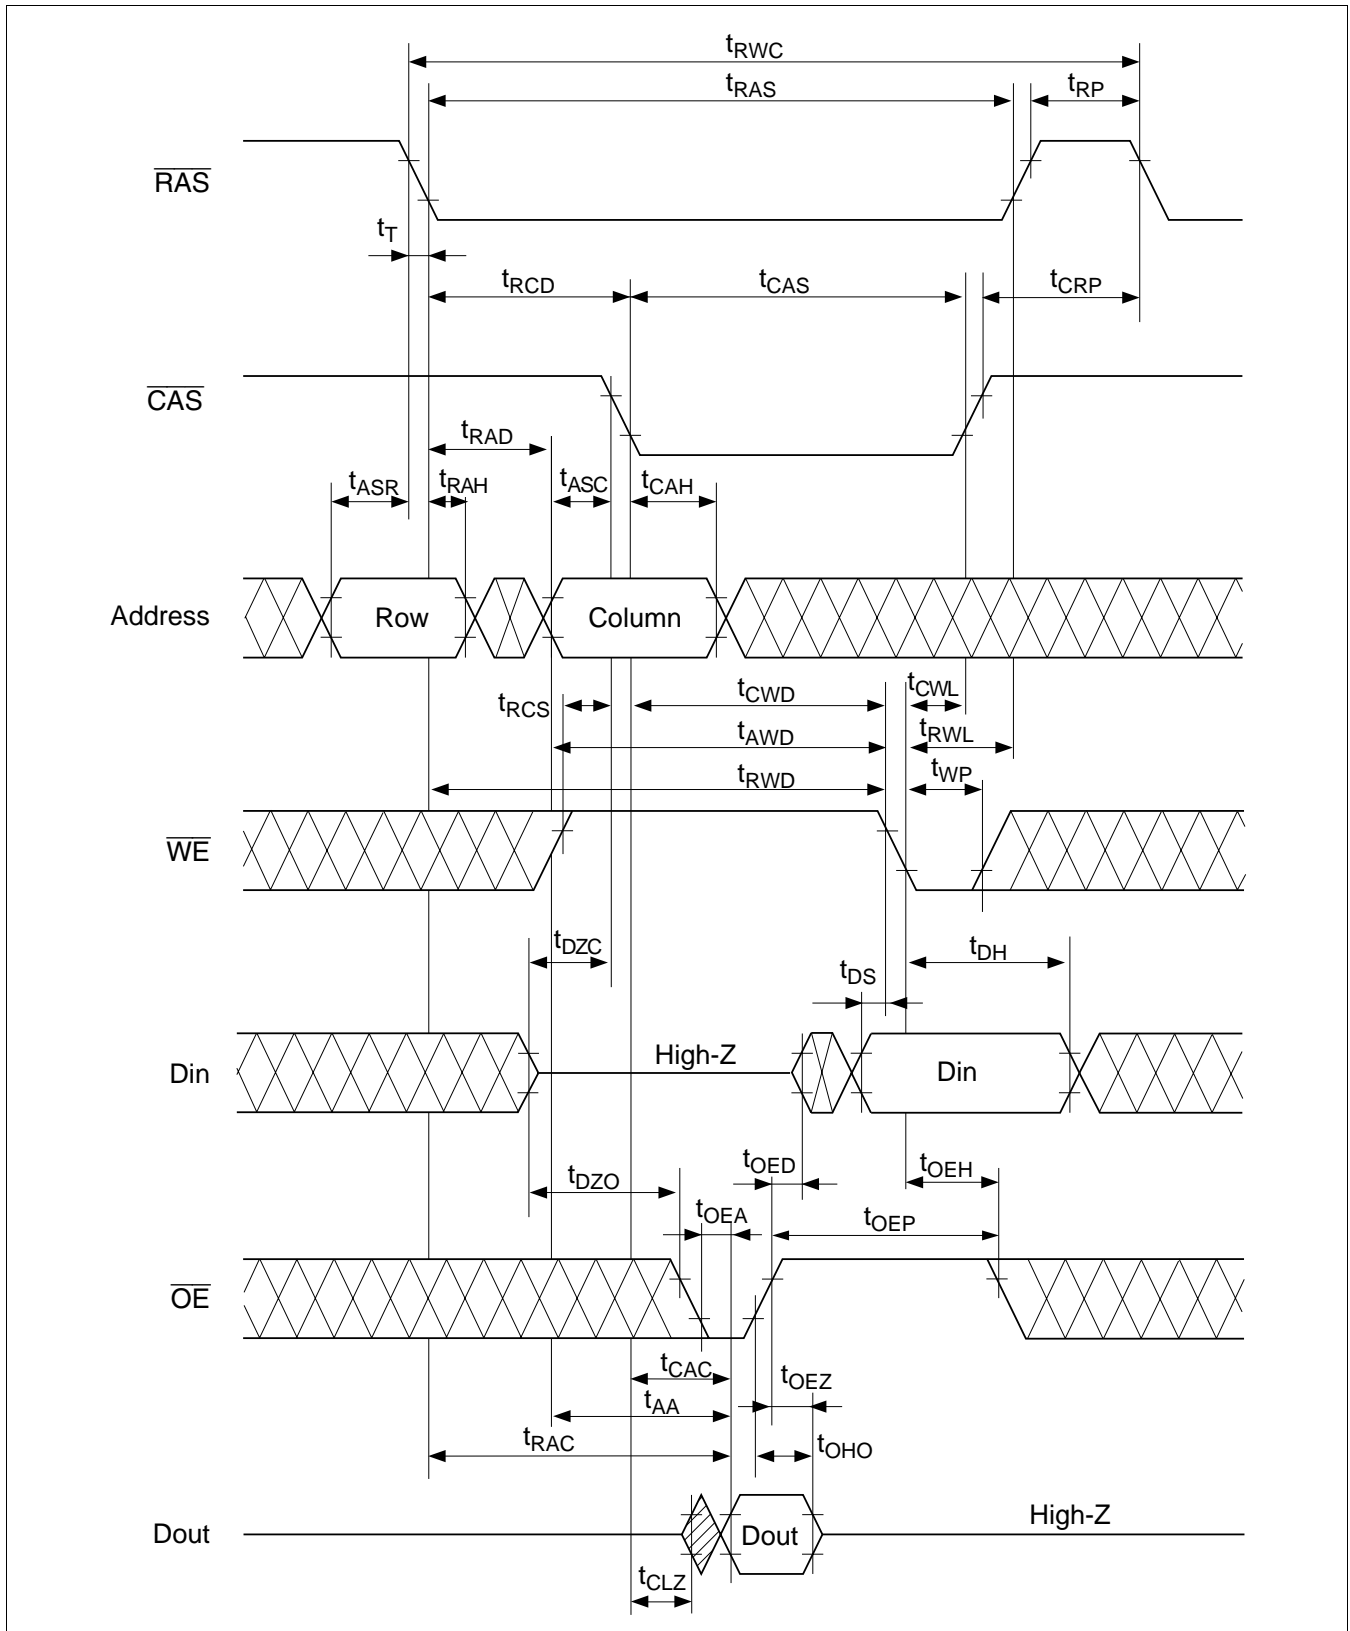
$t_{RWC}$
$t_{RAS}$
$t_{RP}$
$\overline{RAS}$
$t_T$
$t_{RCD}$
$t_{CAS}$
$t_{CRP}$
$\overline{CAS}$
$t_{RAD}$
$t_{ASR}$
$t_{RAH}$
$t_{ASC}$
$t_{CAH}$
Address
Row
Column
$t_{CWD}$
$t_{CWL}$
$t_{RCS}$
$t_{AWD}$
$t_{RWL}$
$t_{RWD}$
$t_{WP}$
$\overline{WE}$
$t_{DZC}$
$t_{DH}$
$t_{DS}$
Din
High-Z
Din
$t_{OED}$
$t_{OEH}$
$t_{DZO}$
$t_{OEA}$
$t_{OEP}$
$\overline{OE}$
$t_{CAC}$
$t_{OEZ}$
$t_{AA}$
$t_{RAC}$
$t_{OHO}$
Dout
Dout
High-Z
$t_{CLZ}$